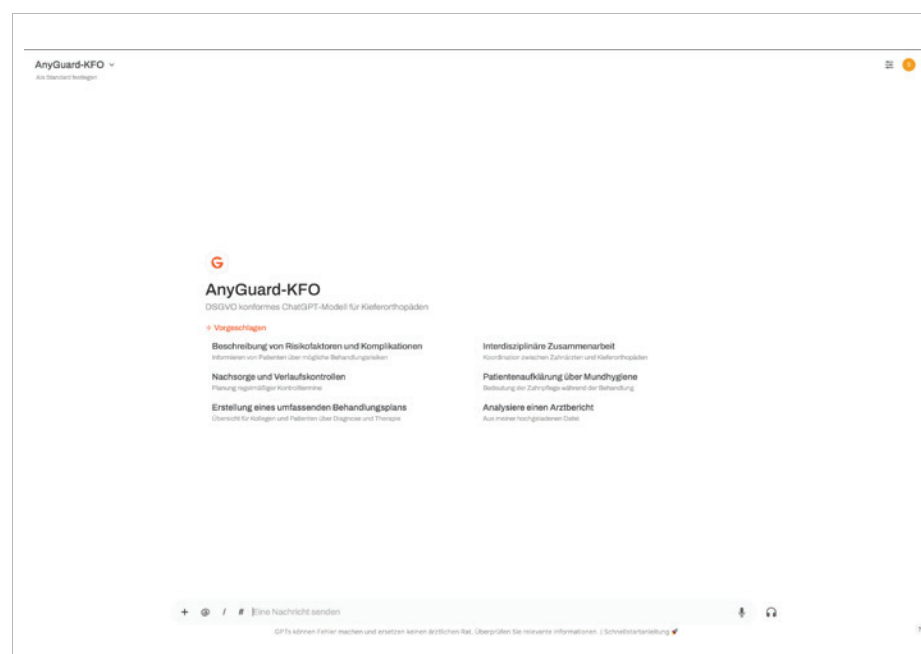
AnyGuard-KFO ⌄
Als Standard festlegen

G

AnyGuard-KFO
DSGVO konformes ChatGPT-Modell für Kieferorthopäden

✧ Vorgeschlagen

Beschreibung von Risikofaktoren und Komplikationen
Informieren von Patienten über mögliche Behandlungsrisiken

Interdisziplinäre Zusammenarbeit
Koordination zwischen Zahnärzten und Kieferorthopäden

Nachsorge und Verlaufskontrollen
Planung regelmäßiger Kontrolltermine

Patientenaufklärung über Mundhygiene
Bedeutung der Zahnpflege während der Behandlung

Erstellung eines umfassenden Behandlungsplans
Übersicht für Kollegen und Patienten über Diagnose und Therapie

Analysiere einen Arztbericht
Aus meiner hochgeladenen Datei

+ / # Eine Nachricht senden

GPTs können Fehler machen und ersetzen keinen ärztlichen Rat. Überprüfen Sie relevante Informationen. | Schnellstartanleitung

?